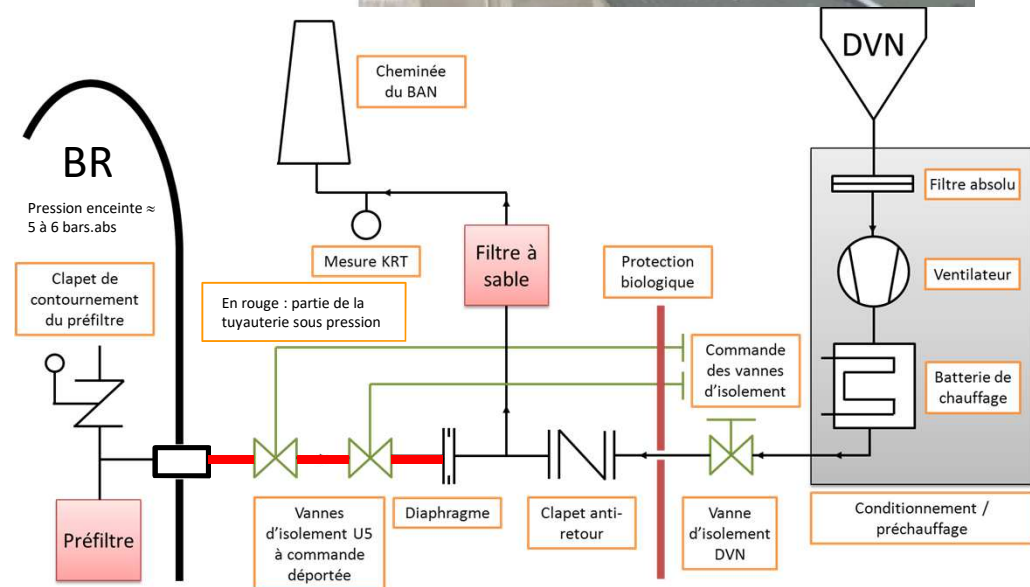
DVN

Cheminée du BAN

BR

Pression enceinte ≈ 5 à 6 bars.abs

Filtre absolu

Ventilateur

Mesure KRT

Filtre à sable

Protection biologique

Clapet de contournement du préfiltre

En rouge : partie de la tuyauterie sous pression

Commande des vannes d'isolement

Batterie de chauffage

Préfiltre

Vannes d'isolement U5 à commande déportée

Diaphragme

Clapet anti-retour

Vanne d'isolement DVN

Conditionnement / préchauffage